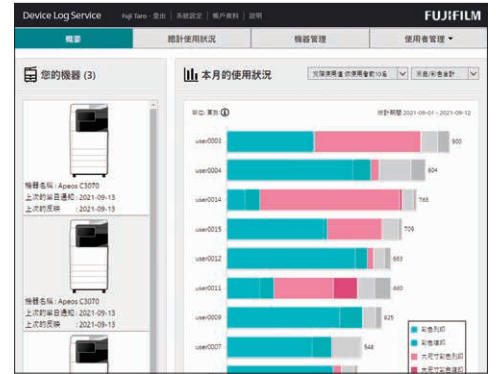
Device Log Service Fuji Taro - 登出 | 系統設定 | 帳戶資料 | 說明

FUJIFILM

概要

總計使用狀況

機器管理

使用者管理 ▾

您的機器 (3)

機器名稱 : Apeos C3070
上次的幫自通知 : 2021-09-13
上次的反映 : 2021-09-13

機器名稱 : Apeos C3070
上次的幫自通知 : 2021-09-13
上次的反映 : 2021-09-13

本月的使用狀況

完隊使用值 依使用者前10名

頁數/彩色合計

單位: 頁數 ⓘ

統計期間 2021-09-01 - 2021-09-12

user0003
900

user0004
804

user0014
765

user0015
709

user0012
663

user0011
660

user0009
625

user0007
548

彩色列印
黑白複印
大尺寸彩色列印
大尺寸彩色複印